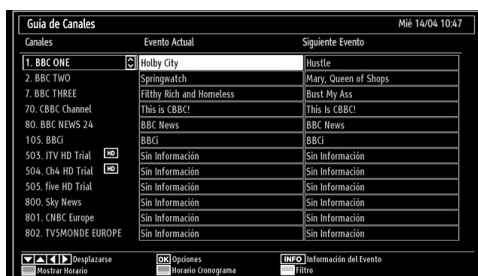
Guía de Canales

Mié 14/04 10:47

| Canales | Evento Actual | Siguiente Evento |
|---|---|---|
| 1. BBC ONE | Holby City | Hustle |
| 2. BBC TWO | Springwatch | Mary, Queen of Shops |
| 7. BBC THREE | Filthy Rich and Homeless | Bust My Ass |
| 70. CBBC Channel | This is CBBC! | This Is CBBC! |
| 80. BBC NEWS 24 | BBC News | BBC News |
| 105. BBCi | BBCi | BBCi |
| 503. ITV HD Trial HD | Sin Información | Sin Información |
| 504. Ch4 HD Trial HD | Sin Información | Sin Información |
| 505. five HD Trial | Sin Información | Sin Información |
| 800. Sky News | Sin Información | Sin Información |
| 801. CNBC Europe | Sin Información | Sin Información |
| 802. TV5MONDE EUROPE | Sin Información | Sin Información |

Desplazarse
Mostrar Horario
OK Opciones
Horario Cronograma
INFO Información del Evento
Filtro